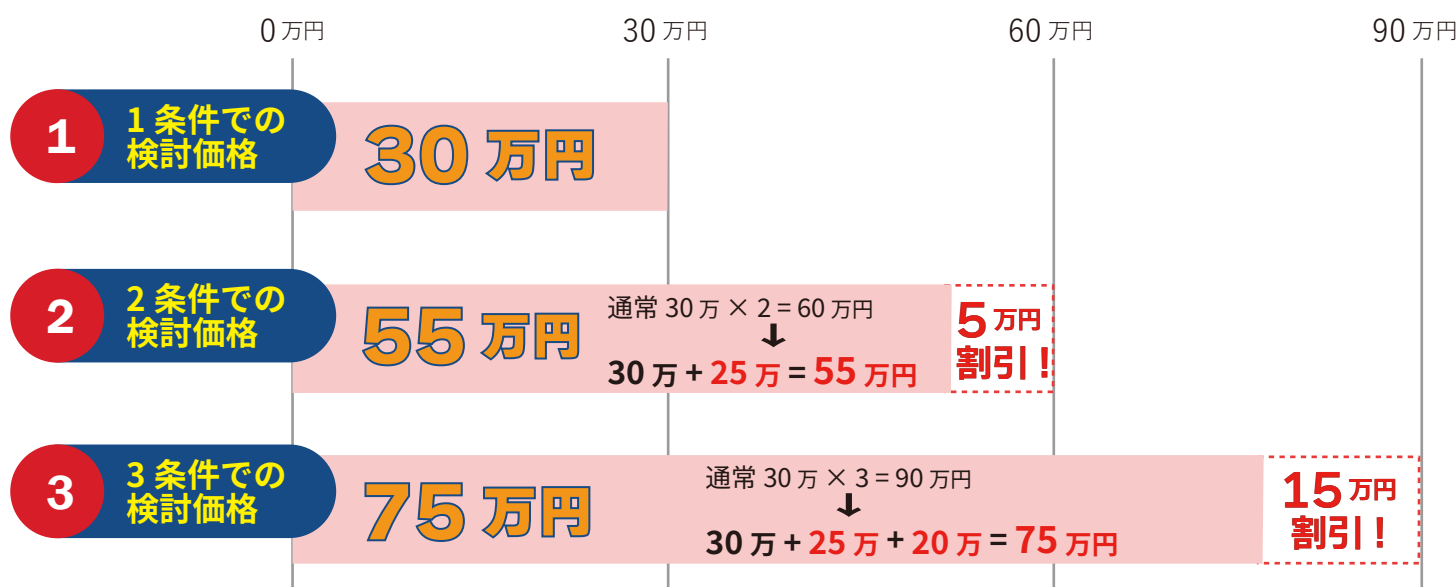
0 万円
30 万円
60 万円
90 万円

1
1 条件での検討価格
30 万円

2
2 条件での検討価格
55 万円
通常 30 万 × 2 = 60 万円
30 万 + 25 万 = 55 万円
5 万円 割引！

3
3 条件での検討価格
75 万円
通常 30 万 × 3 = 90 万円
30 万 + 25 万 + 20 万 = 75 万円
15 万円 割引！